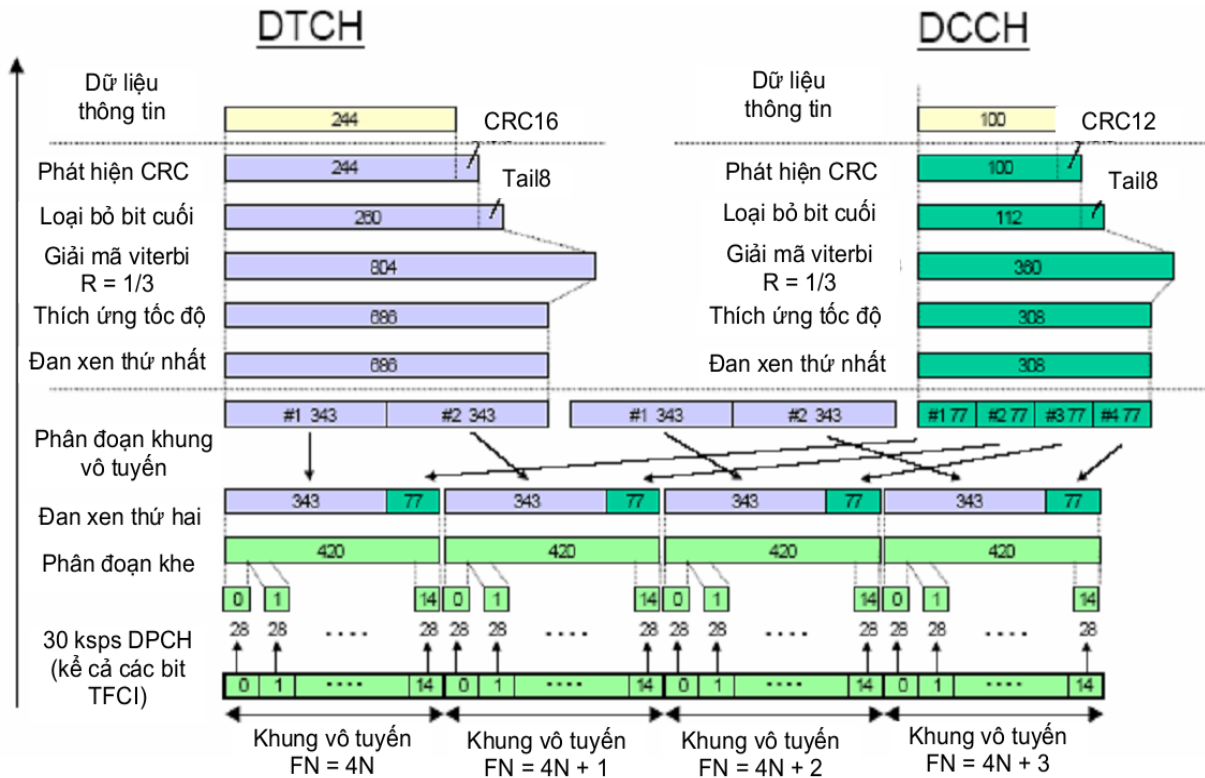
DTCH

DCCH

Dữ liệu thông tin

244

CRC16

Dữ liệu thông tin

100

CRC12

Phát hiện CRC

244

Phát hiện CRC

100

Tail8

Tail8

Loại bỏ bit cuối

260

Loại bỏ bit cuối

112

Giải mã viterbi R = 1/3

804

Giải mã viterbi R = 1/3

360

Thích ứng tốc độ

686

Thích ứng tốc độ

308

Đan xen thứ nhất

686

Đan xen thứ nhất

308

#1 343 | #2 343 | #1 343 | #2 343 | #1 77 | #2 77 | #3 77 | #4 77

Phân đoạn khung vô tuyến

Đan xen thứ hai

343 | 77 | 343 | 77 | 343 | 77 | 343 | 77

Phân đoạn khe

420 | 420 | 420 | 420

0 1 14 0 1 14 0 1 14 0 1 14

28 28 .... 28 28 28 .... 28 28 28 .... 28 28 28 .... 28

30 ksps DPCH (kể cả các bit TFCI)

0 1 .... 14 0 1 .... 14 0 1 .... 14 0 1 .... 14

Khung vô tuyến FN = 4N

Khung vô tuyến FN = 4N + 1

Khung vô tuyến FN = 4N + 2

Khung vô tuyến FN = 4N + 3